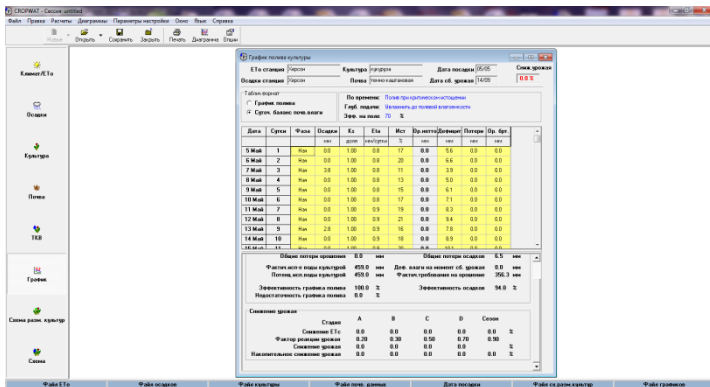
CROPWAT - Сессия: untitled
Файл Правка Расчеты Диаграммы Параметры настройки Окно Язык Справка
Новые Открыть Сохранить Закрыть Печать Диаграмма Опции

Климат/ETo
Осадки
Культура
Почва
TKB
График
Схема разм. культур
Схема

График полива культуры
ETo станция Херсон
Культура кукуруза
Дата посадки 05/05
Сниж.урожая
Осадки станция Херсон
Почва темно-каштановая
Дата сб. урожая 14/09
0.0 %

Табл.формат
График полива
Сут. баланс почв.влаги
По времени: Полив при критическом истощении
Глуб. подачи: Увлажнить до полевой влагоемкости
Эфф. на поле: 70 %

| Дата | Сутки | Фаза | Осадки | Кс | Eta | Ист | Ор.нетто | Дефицит | Потери | Ор. брт. |
|---|---|---|---|---|---|---|---|---|---|---|
| | | | мм | дроби | мм/сутки | % | мм | мм | мм | мм |
| 5 Май | 1 | Нач | 0.0 | 1.00 | 0.8 | 17 | 0.0 | 5.6 | 0.0 | 0.0 |
| 6 Май | 2 | Нач | 0.0 | 1.00 | 0.8 | 20 | 0.0 | 6.6 | 0.0 | 0.0 |
| 7 Май | 3 | Нач | 3.0 | 1.00 | 0.8 | 11 | 0.0 | 3.9 | 0.0 | 0.0 |
| 8 Май | 4 | Нач | 0.0 | 1.00 | 0.8 | 13 | 0.0 | 5.0 | 0.0 | 0.0 |
| 9 Май | 5 | Нач | 0.0 | 1.00 | 0.0 | 15 | 0.0 | 6.1 | 0.0 | 0.0 |
| 10 Май | 6 | Нач | 0.0 | 1.00 | 0.8 | 17 | 0.0 | 7.1 | 0.0 | 0.0 |
| 11 Май | 7 | Нач | 0.0 | 1.00 | 0.9 | 19 | 0.0 | 8.3 | 0.0 | 0.0 |
| 12 Май | 8 | Нач | 0.0 | 1.00 | 0.9 | 21 | 0.0 | 9.4 | 0.0 | 0.0 |
| 13 Май | 9 | Нач | 2.0 | 1.00 | 0.9 | 16 | 0.0 | 7.8 | 0.0 | 0.0 |
| 14 Май | 10 | Нач | 0.0 | 1.00 | 0.9 | 18 | 0.0 | 8.9 | 0.0 | 0.0 |

Общие потери орошения 0.0 мм
Общие потери осадков 6.5 мм
Фактич.исп-е воды культурой 459.0 мм
Деф. влаги на момент сб. урожая 0.0 мм
Потенц.исп-е воды культурой 459.0 мм
Фактич.требования на орошение 356.3 мм
Эффективность графика полива 100.0 %
Эффективность осадков 94.0 %
Недостаточность графика полива 0.0 %

Снижение урожая
| Стадия | A | B | C | D | Сезон | |
|---|---|---|---|---|---|---|
| Снижение ETc | 0.0 | 0.0 | 0.0 | 0.0 | 0.0 | % |
| Фактор реакции урожая | 0.20 | 0.30 | 0.50 | 0.70 | 0.90 | |
| Снижение урожая | 0.0 | 0.0 | 0.0 | 0.0 | 0.0 | % |
| Накопительное снижение урожая | 0.0 | 0.0 | 0.0 | 0.0 | | % |

Файл ETo | Файл осадков | Файл культуры | Файл почв. данные | Дата посадки | Файл сх.разм.культур | Файл графиков